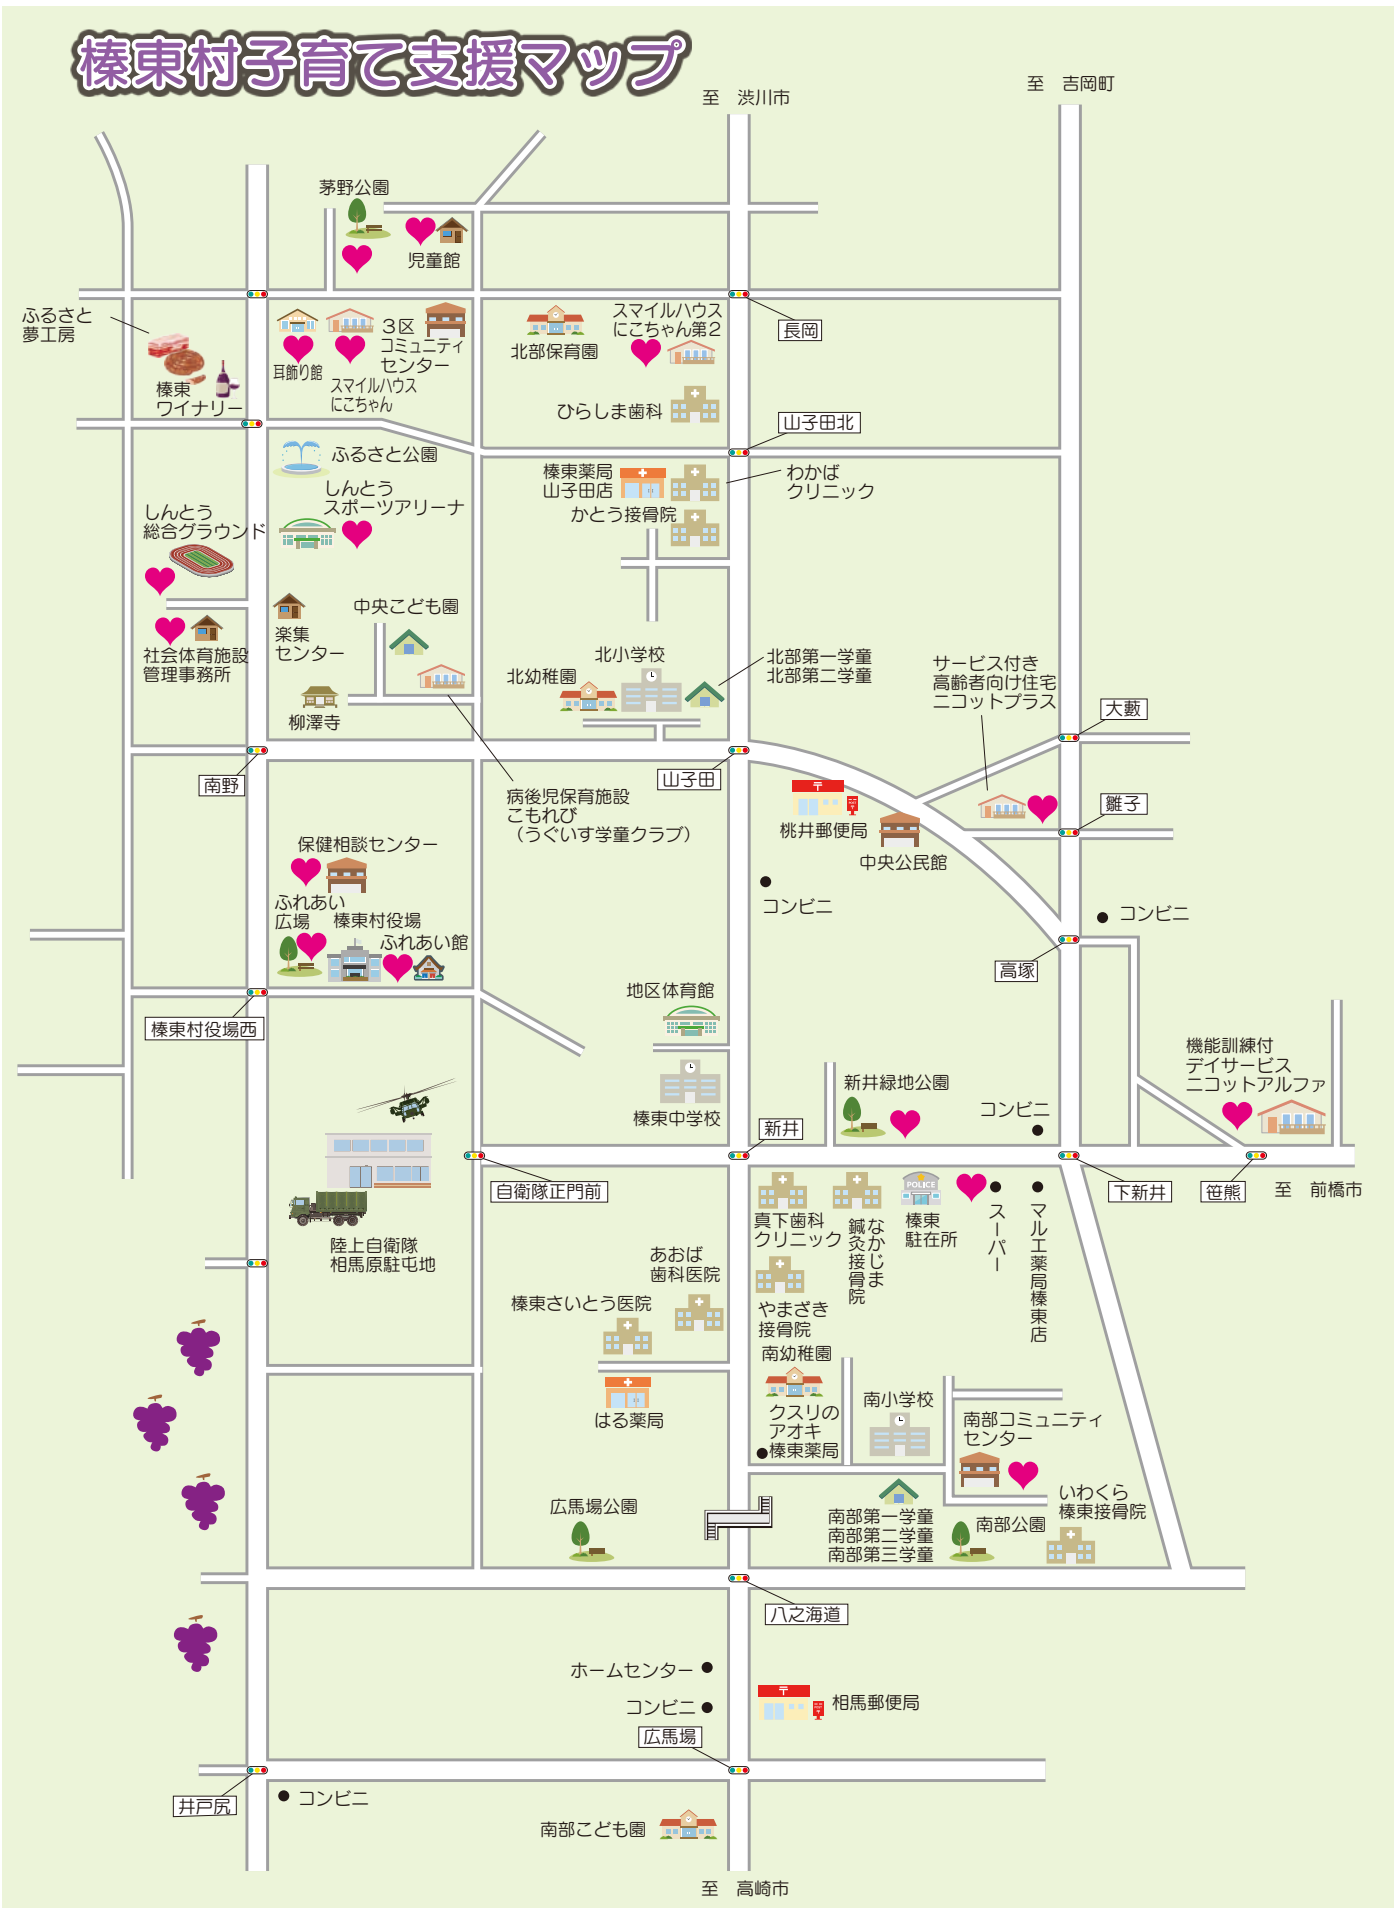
榛東村子育て支援マップ

至　渋川市

至　吉岡町

茅野公園

児童館

ふるさと夢工房

榛東ワイナリー

耳飾り館

3区コミュニティセンター

スマイルハウスにこちゃん

北部保育園

スマイルハウスにこちゃん第2

長岡

ひらしま歯科

山子田北

ふるさと公園

榛東薬局山子田店

わかばクリニック

しんとうスポーツアリーナ

かとう接骨院

しんとう総合グラウンド

楽集センター

中央こども園

社会体育施設管理事務所

北小学校

北幼稚園

北部第一学童
北部第二学童

サービス付き高齢者向け住宅ニコットプラス

柳澤寺

大藪

南野

山子田

病後児保育施設こもれび（うぐいす学童クラブ）

桃井郵便局

中央公民館

雛子

保健相談センター

コンビニ

コンビニ

ふれあい広場

榛東村役場

ふれあい館

高塚

榛東村役場西

地区体育館

機能訓練付デイサービスニコットアルファ

新井緑地公園

コンビニ

榛東中学校

新井

自衛隊正門前

下新井

笹熊

至　前橋市

陸上自衛隊相馬原駐屯地

真下歯科クリニック

鍼灸なかじま接骨院

榛東駐在所

スーパー

マルエ薬局榛東店

あおば歯科医院

榛東さいとう医院

やまざき接骨院

南幼稚園

はる薬局

クスリのアオキ榛東薬局

南小学校

南部コミュニティセンター

広馬場公園

南部第一学童
南部第二学童
南部第三学童

南部公園

いわくら榛東接骨院

八之海道

ホームセンター

コンビニ

相馬郵便局

広馬場

井戸尻

コンビニ

南部こども園

至　高崎市